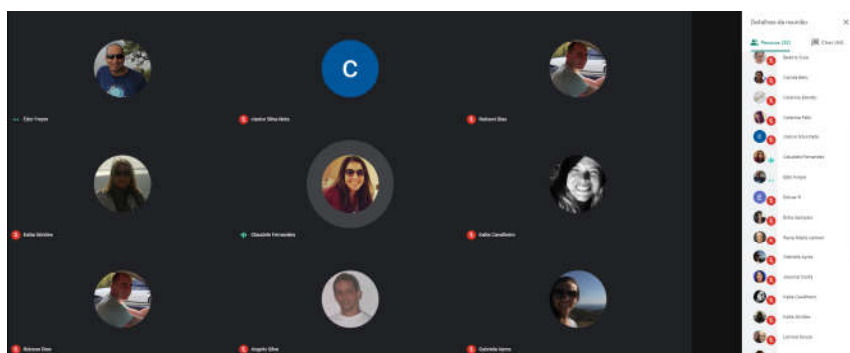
C

Edor Freyre

Joaive Silva Neto

Robson Dias

Kalia Strüber

Claudete Fernandes

Kalia Candleiro

Robson Dias

Angelo Silva

Gabriela Ayres

Detalhes da reunião

Pessoas (20)

Chat (20)

Beatriz Ruiz

Camila Reis

Caterina Bondo

Caterina Palo

Joaive Silva Neto

Claudete Fernandes

Edor Freyre

Edinar R

Érika Salvador

Maria Maria Lemos

Gabriela Ayres

Jeovinal Godoy

Kalia Candleiro

Kalia Strüber

Leonor Souza